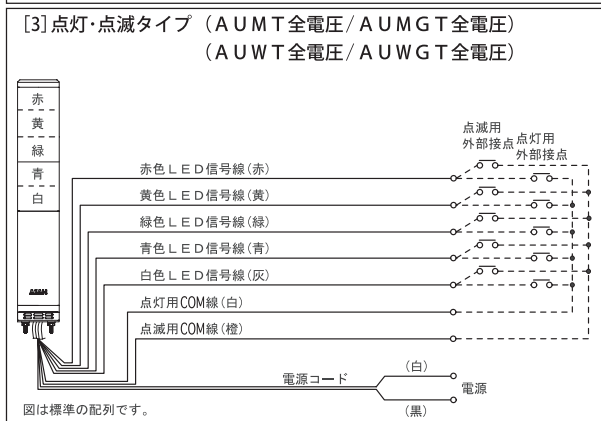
[3]点灯･点滅タイプ（ＡＵＭＴ全電圧/ＡＵＭＧＴ全電圧）
（ＡＵＷＴ全電圧/ＡＵＷＧＴ全電圧）

赤
黄
緑
青
白

点滅用
外部接点
点灯用
外部接点

赤色ＬＥＤ信号線（赤）
黄色ＬＥＤ信号線（黄）
緑色ＬＥＤ信号線（緑）
青色ＬＥＤ信号線（青）
白色ＬＥＤ信号線（灰）
点灯用COM線（白）
点滅用COM線（橙）

電源コード
（白）
電源
（黒）

図は標準の配列です。